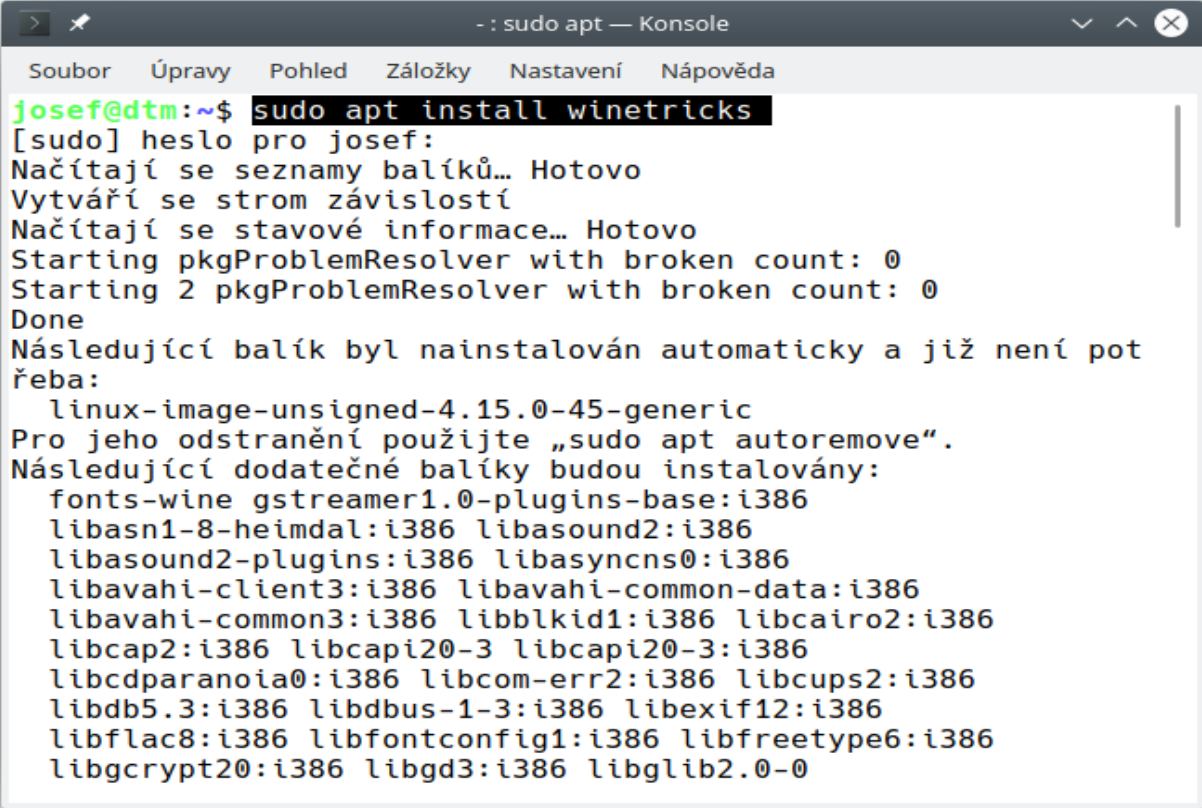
- : sudo apt — Konsole

Soubor Úpravy Pohled Záložky Nastavení Nápověda

josef@dtm:~$ sudo apt install winetricks
[sudo] heslo pro josef:
Načítají se seznamy balíků… Hotovo
Vytváří se strom závislostí
Načítají se stavové informace… Hotovo
Starting pkgProblemResolver with broken count: 0
Starting 2 pkgProblemResolver with broken count: 0
Done
Následující balík byl nainstalován automaticky a již není pot
řeba:
linux-image-unsigned-4.15.0-45-generic
Pro jeho odstranění použijte „sudo apt autoremove".
Následující dodatečné balíky budou instalovány:
fonts-wine gstreamer1.0-plugins-base:i386
libasn1-8-heimdal:i386 libasound2:i386
libasound2-plugins:i386 libasyncns0:i386
libavahi-client3:i386 libavahi-common-data:i386
libavahi-common3:i386 libblkid1:i386 libcairo2:i386
libcap2:i386 libcapi20-3 libcapi20-3:i386
libcdparanoia0:i386 libcom-err2:i386 libcups2:i386
libdb5.3:i386 libdbus-1-3:i386 libexif12:i386
libflac8:i386 libfontconfig1:i386 libfreetype6:i386
libgcrypt20:i386 libgd3:i386 libglib2.0-0